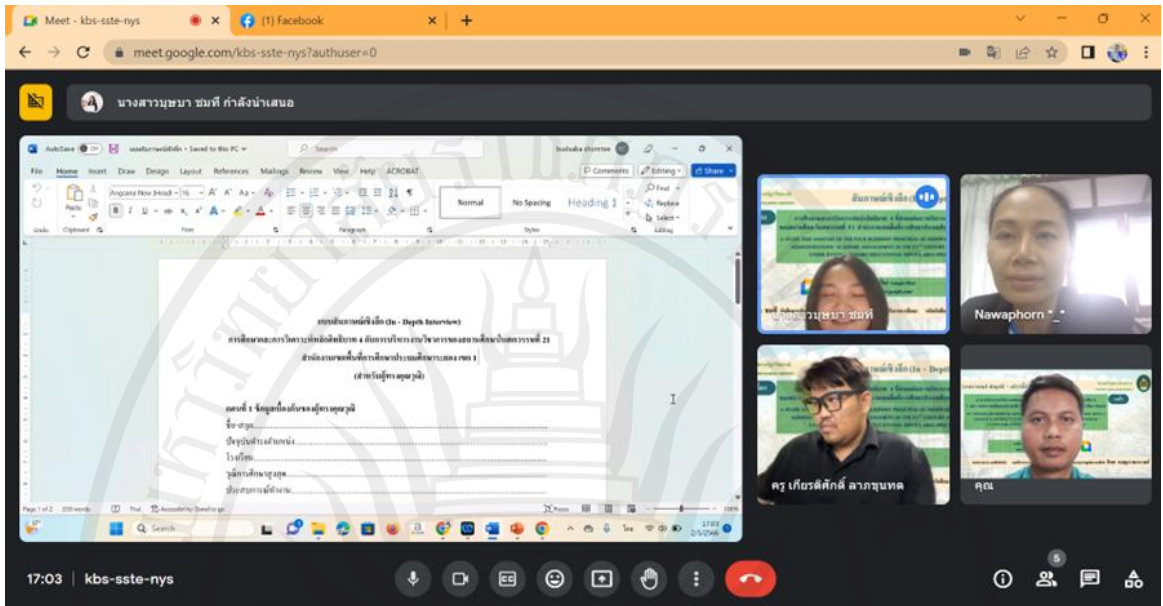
Meet - kbs-sste-nys
(1) Facebook
meet.google.com/kbs-sste-nys?authuser=0

นางสาวบุษบา ชมที กำลังนำเสนอ

AutoSave Off แบบสัมภาษณ์เชิงลึก • Saved to this PC
Search
File Home Insert Draw Design Layout References Mailings Review View Help ACROBAT
Comments Editing Share
Normal No Spacing Heading 1
Find Replace Select

แบบสัมภาษณ์เชิงลึก (In - Depth Interview)
การศึกษาและการวิเคราะห์หลักทักษะ 4 กับการบริหารงานวิชาการของสถานศึกษาในศตวรรษที่ 21
สำนักงานเขตพื้นที่การศึกษาประถมศึกษา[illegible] เขต 1
(สำหรับผู้ทรงคุณวุฒิ)

ตอนที่ 1 ข้อมูลเบื้องต้นของผู้ทรงคุณวุฒิ
ชื่อ-สกุล..........
ปัจจุบันดำรงตำแหน่ง..........
โรงเรียน..........
วุฒิการศึกษาสูงสุด..........
ประสบการณ์ทำงาน..........

Page 1 of 2 239 words
Search
17:03

นางสาวบุษบา ชมที
Nawaphorn
ครู เกียรติศักดิ์ ลาภขุนทด
คุณ

17:03 | kbs-sste-nys
5